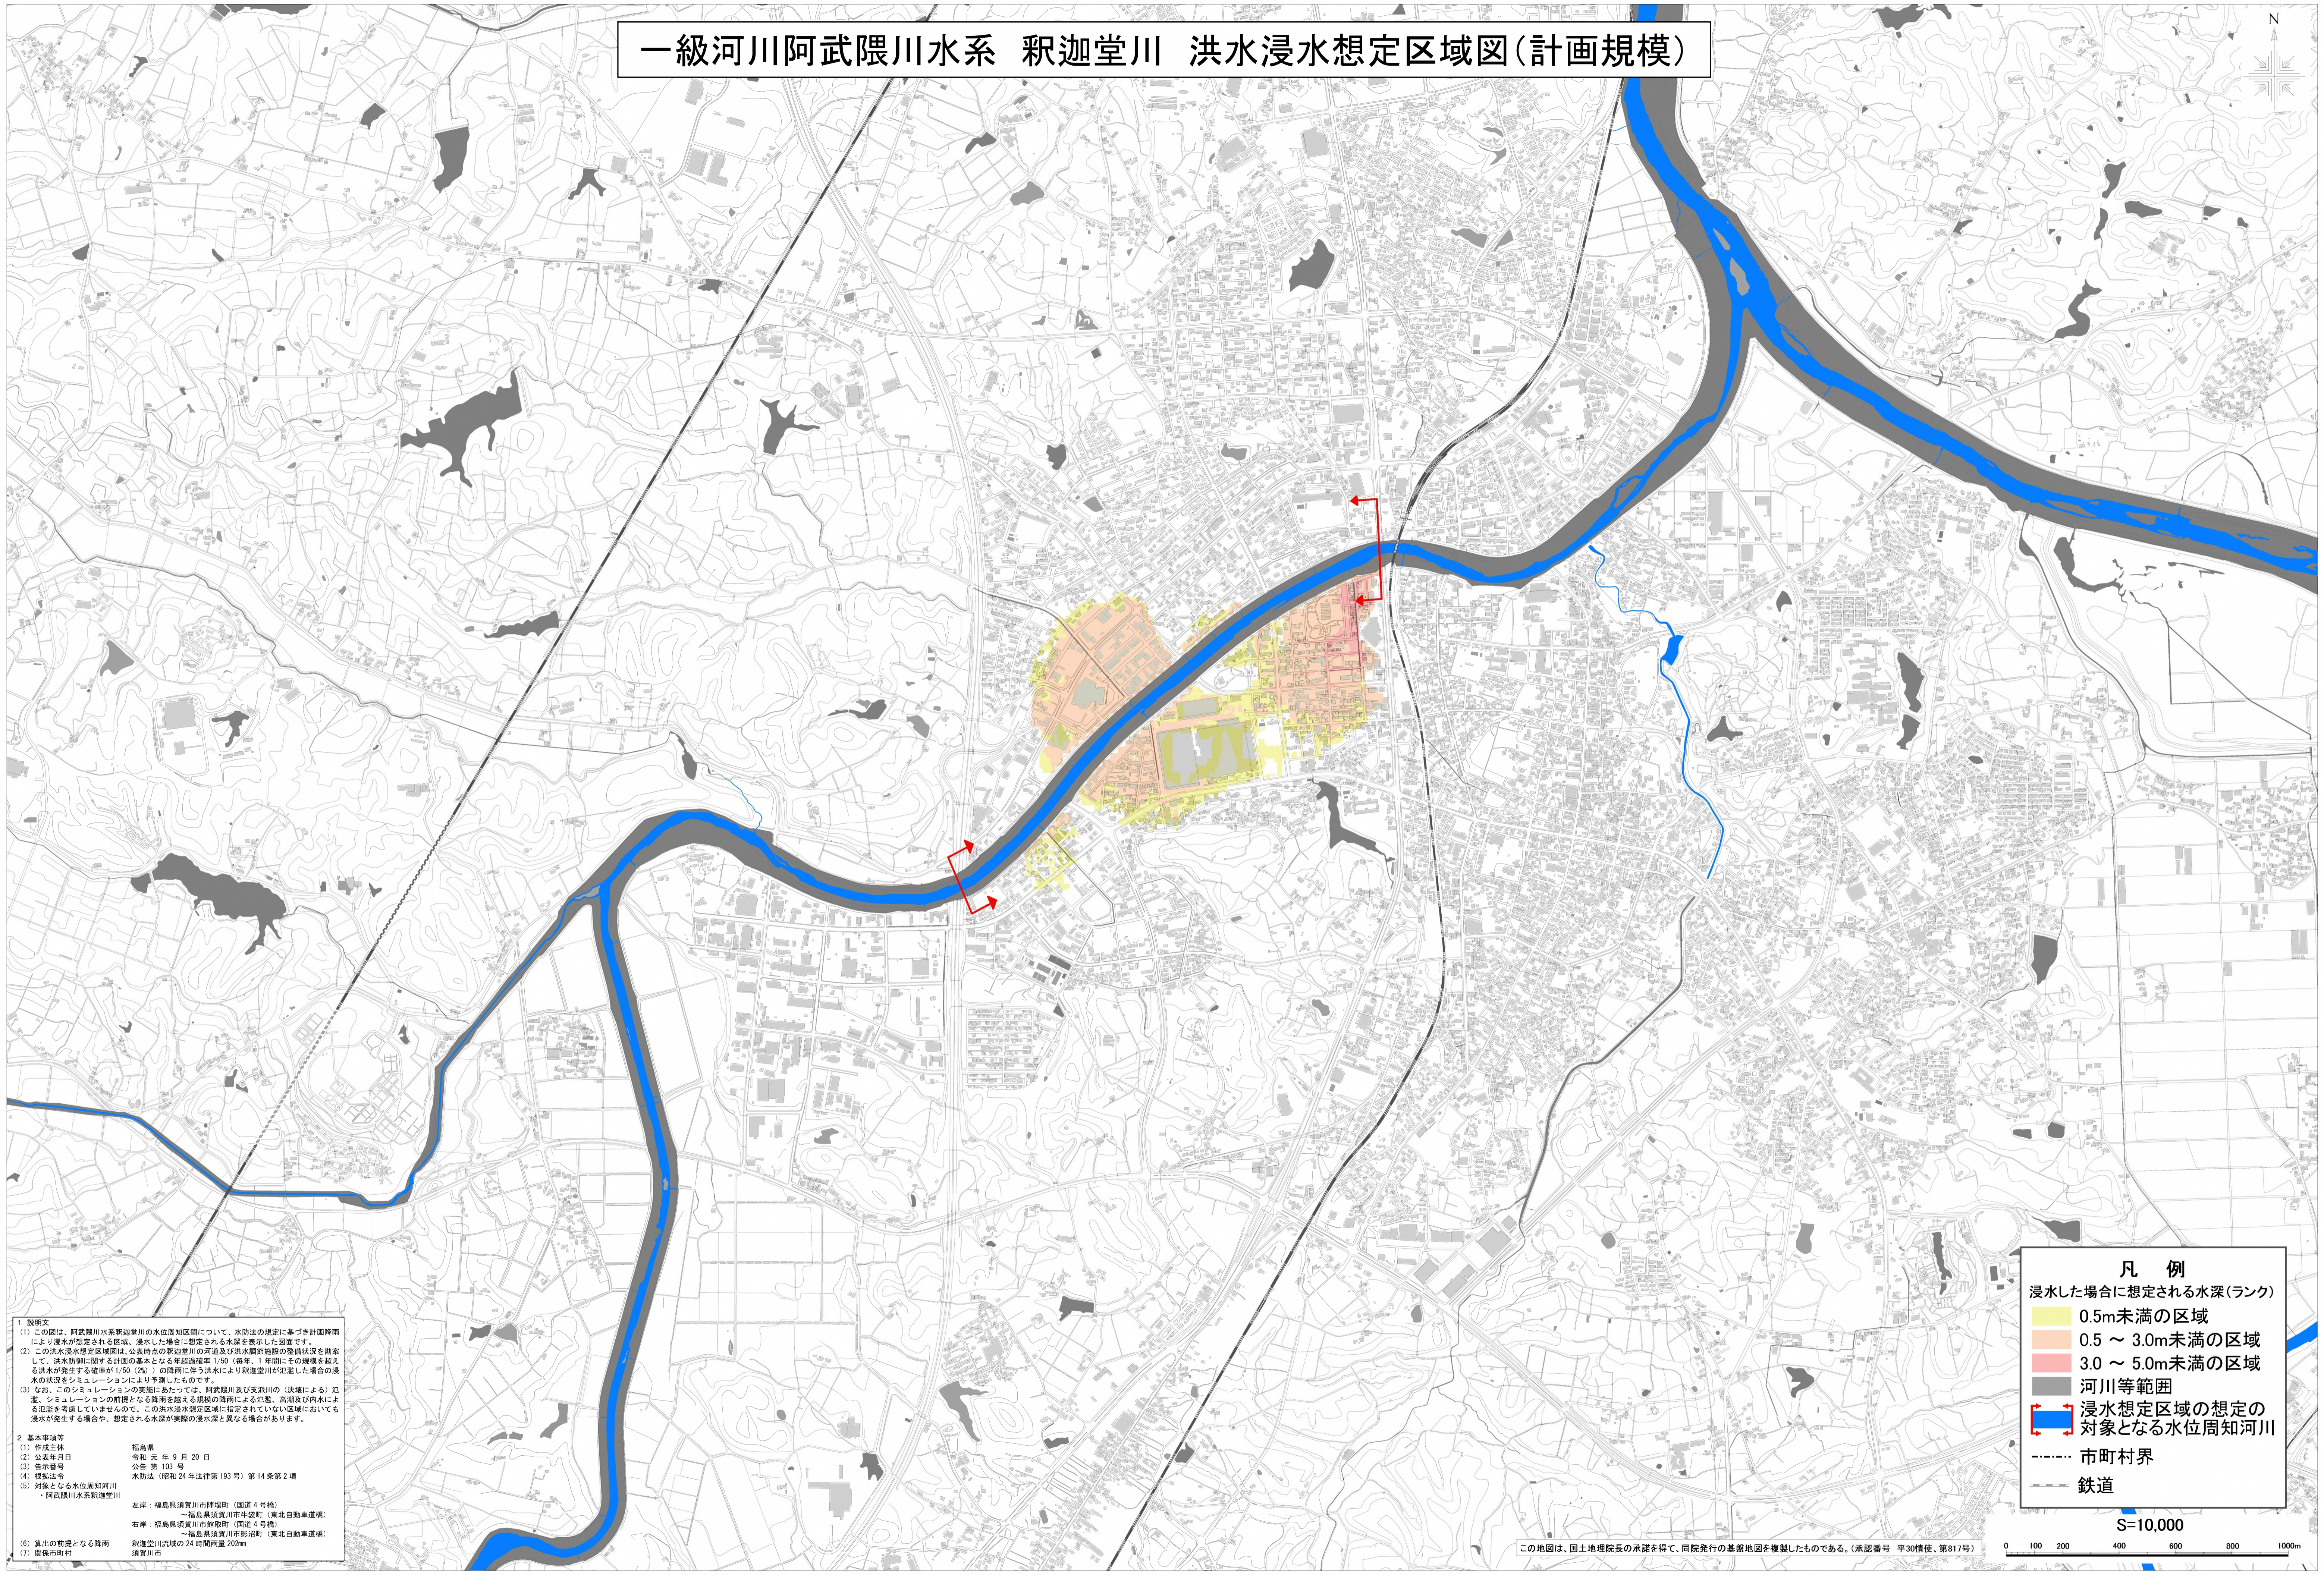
一級河川阿武隈川水系 釈迦堂川 洪水浸水想定区域図(計画規模)

N

凡 例
浸水した場合に想定される水深(ランク)
0.5m未満の区域
0.5 ~ 3.0m未満の区域
3.0 ~ 5.0m未満の区域
河川等範囲
浸水想定区域の想定の対象となる水位周知河川
市町村界
鉄道

S=10,000
0 100 200 400 600 800 1000m

1 説明文
(1) この図は、阿武隈川水系釈迦堂川の水位周知区間について、水防法の規定に基づき計画降雨により浸水が想定される区域、浸水した場合に想定される水深を表示した図面です。
(2) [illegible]
(3) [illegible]

2 基本事項等
(1) 作成主体 福島県
(2) 公表年月日 令和元年9月20日
(3) 告示番号 公告 第103号
(4) 根拠法令 水防法(昭和24年法律第193号)第14条第2項
(5) 対象となる水位周知河川 ・阿武隈川水系釈迦堂川
左岸:福島県須賀川市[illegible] ~福島県須賀川市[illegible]
右岸:福島県須賀川市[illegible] ~福島県須賀川市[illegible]
(6) 算出の前提となる降雨 釈迦堂川流域の24時間総雨量202mm
(7) 関係市町村 須賀川市

この地図は、国土地理院長の承認を得て、同院発行の基盤地図を複製したものである。(承認番号 平30情複、第817号)